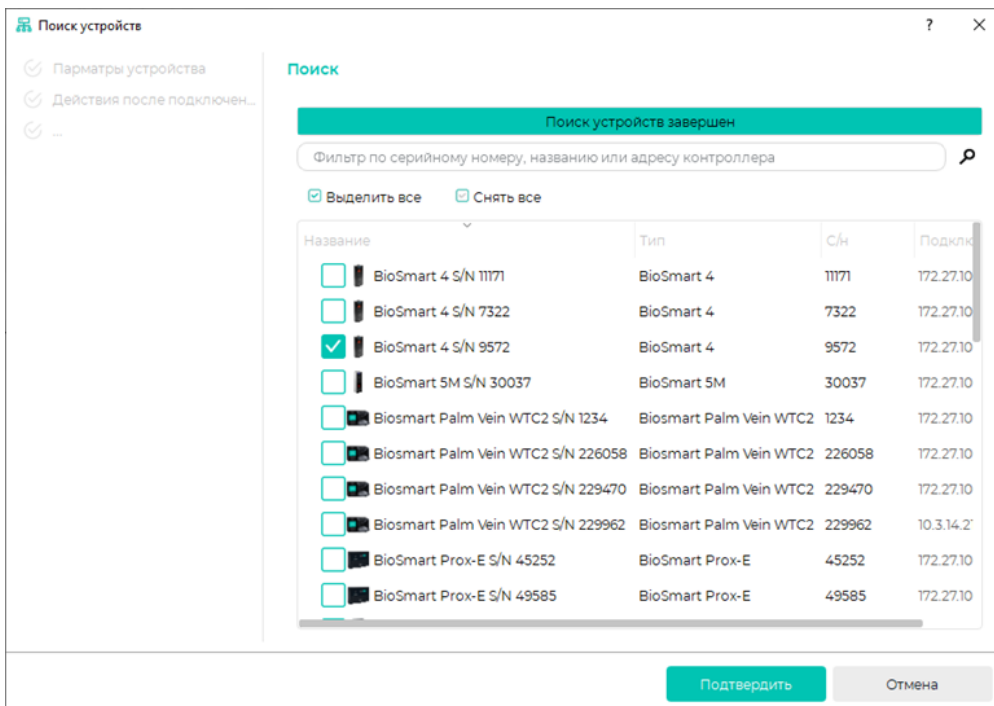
Поиск устройств ? ×

Парматры устройства
Действия после подключен...
...

Поиск

Поиск устройств завершен

Фильтр по серийному номеру, названию или адресу контроллера

Выделить все Снять все

| Название | Тип | С/Н | Подклю |
|---|---|---|---|
| BioSmart 4 S/N 11171 | BioSmart 4 | 11171 | 172.27.10 |
| BioSmart 4 S/N 7322 | BioSmart 4 | 7322 | 172.27.10 |
| BioSmart 4 S/N 9572 | BioSmart 4 | 9572 | 172.27.10 |
| BioSmart 5M S/N 30037 | BioSmart 5M | 30037 | 172.27.10 |
| Biosmart Palm Vein WTC2 S/N 1234 | Biosmart Palm Vein WTC2 | 1234 | 172.27.10 |
| Biosmart Palm Vein WTC2 S/N 226058 | Biosmart Palm Vein WTC2 | 226058 | 172.27.10 |
| Biosmart Palm Vein WTC2 S/N 229470 | Biosmart Palm Vein WTC2 | 229470 | 172.27.10 |
| Biosmart Palm Vein WTC2 S/N 229962 | Biosmart Palm Vein WTC2 | 229962 | 10.3.14.2 |
| BioSmart Prox-E S/N 45252 | BioSmart Prox-E | 45252 | 172.27.10 |
| BioSmart Prox-E S/N 49585 | BioSmart Prox-E | 49585 | 172.27.10 |

Подтвердить Отмена